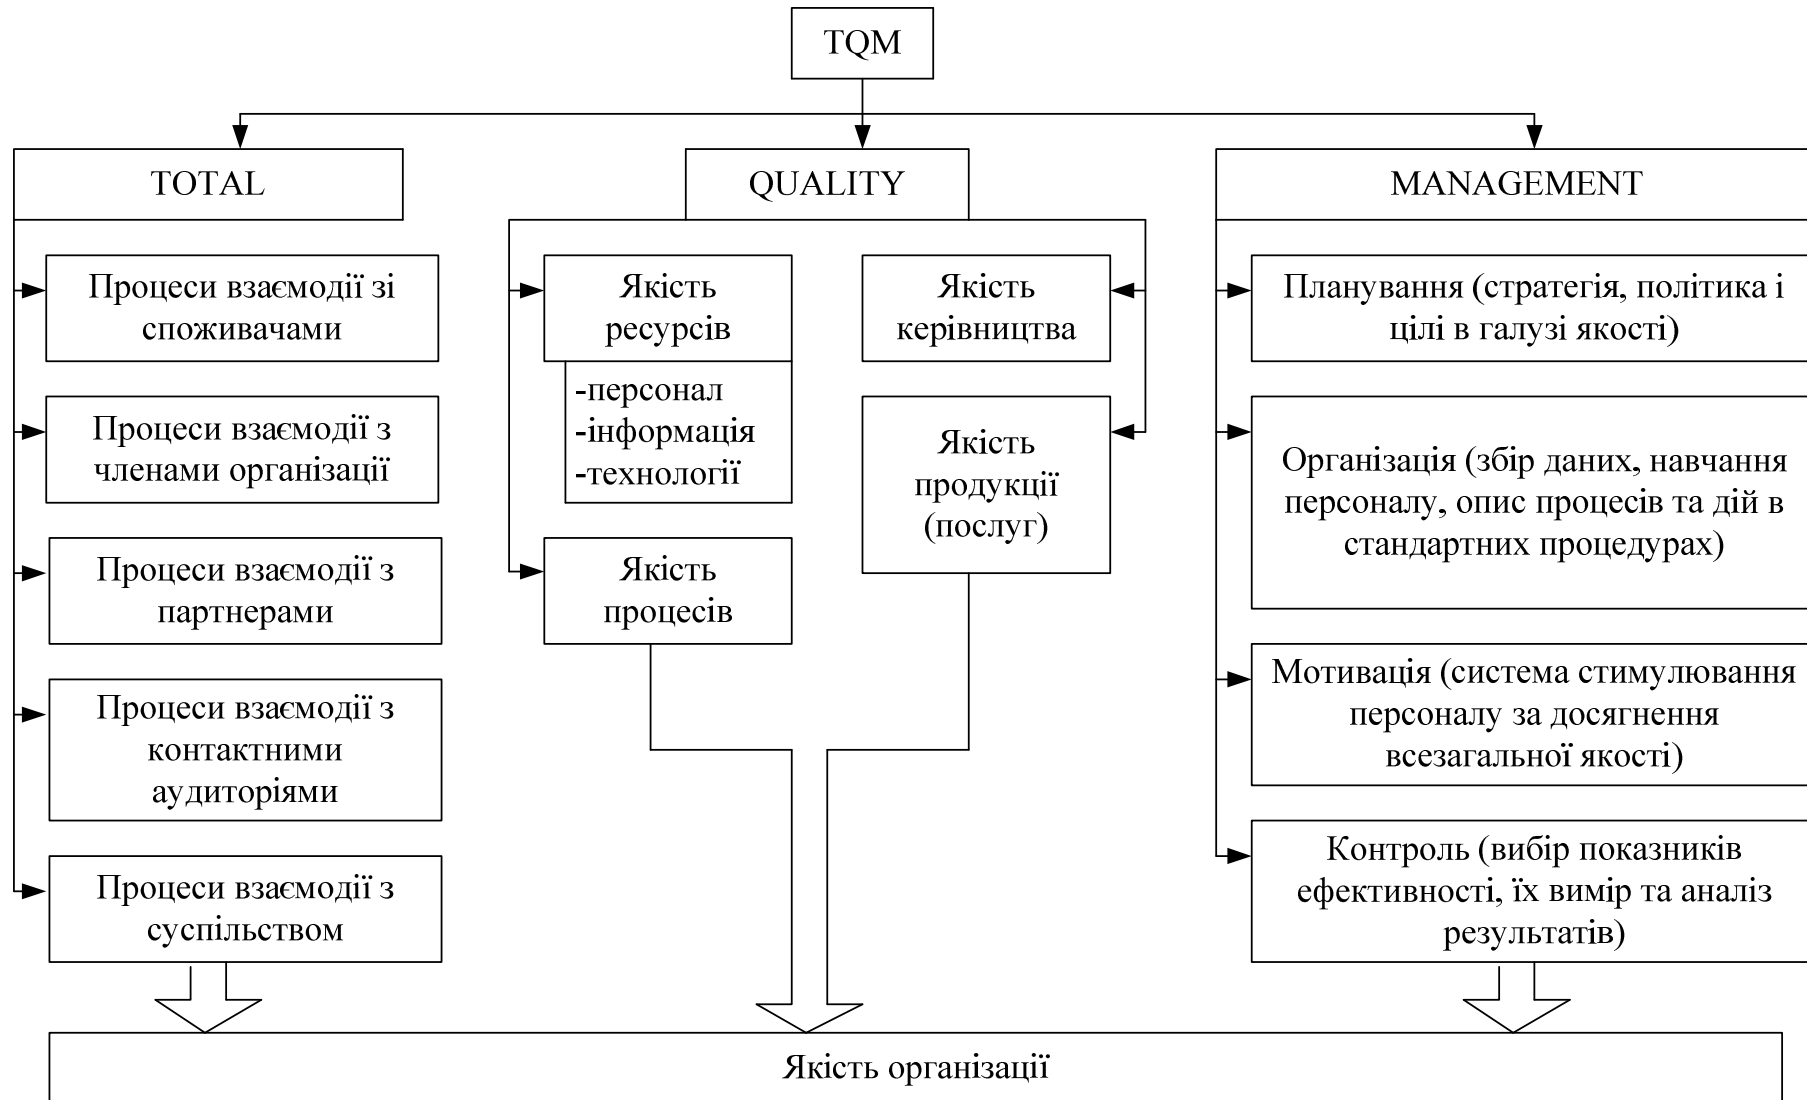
TQM

TOTAL

Процеси взаємодії зі споживачами

Процеси взаємодії з членами організації

Процеси взаємодії з партнерами

Процеси взаємодії з контактними аудиторіями

Процеси взаємодії з суспільством

QUALITY

Якість ресурсів

-персонал
-інформація
-технології

Якість процесів

Якість керівництва

Якість продукції (послуг)

MANAGEMENT

Планування (стратегія, політика і цілі в галузі якості)

Організація (збір даних, навчання персоналу, опис процесів та дій в стандартних процедурах)

Мотивація (система стимулювання персоналу за досягнення всезагальної якості)

Контроль (вибір показників ефективності, їх вимір та аналіз результатів)

Якість організації